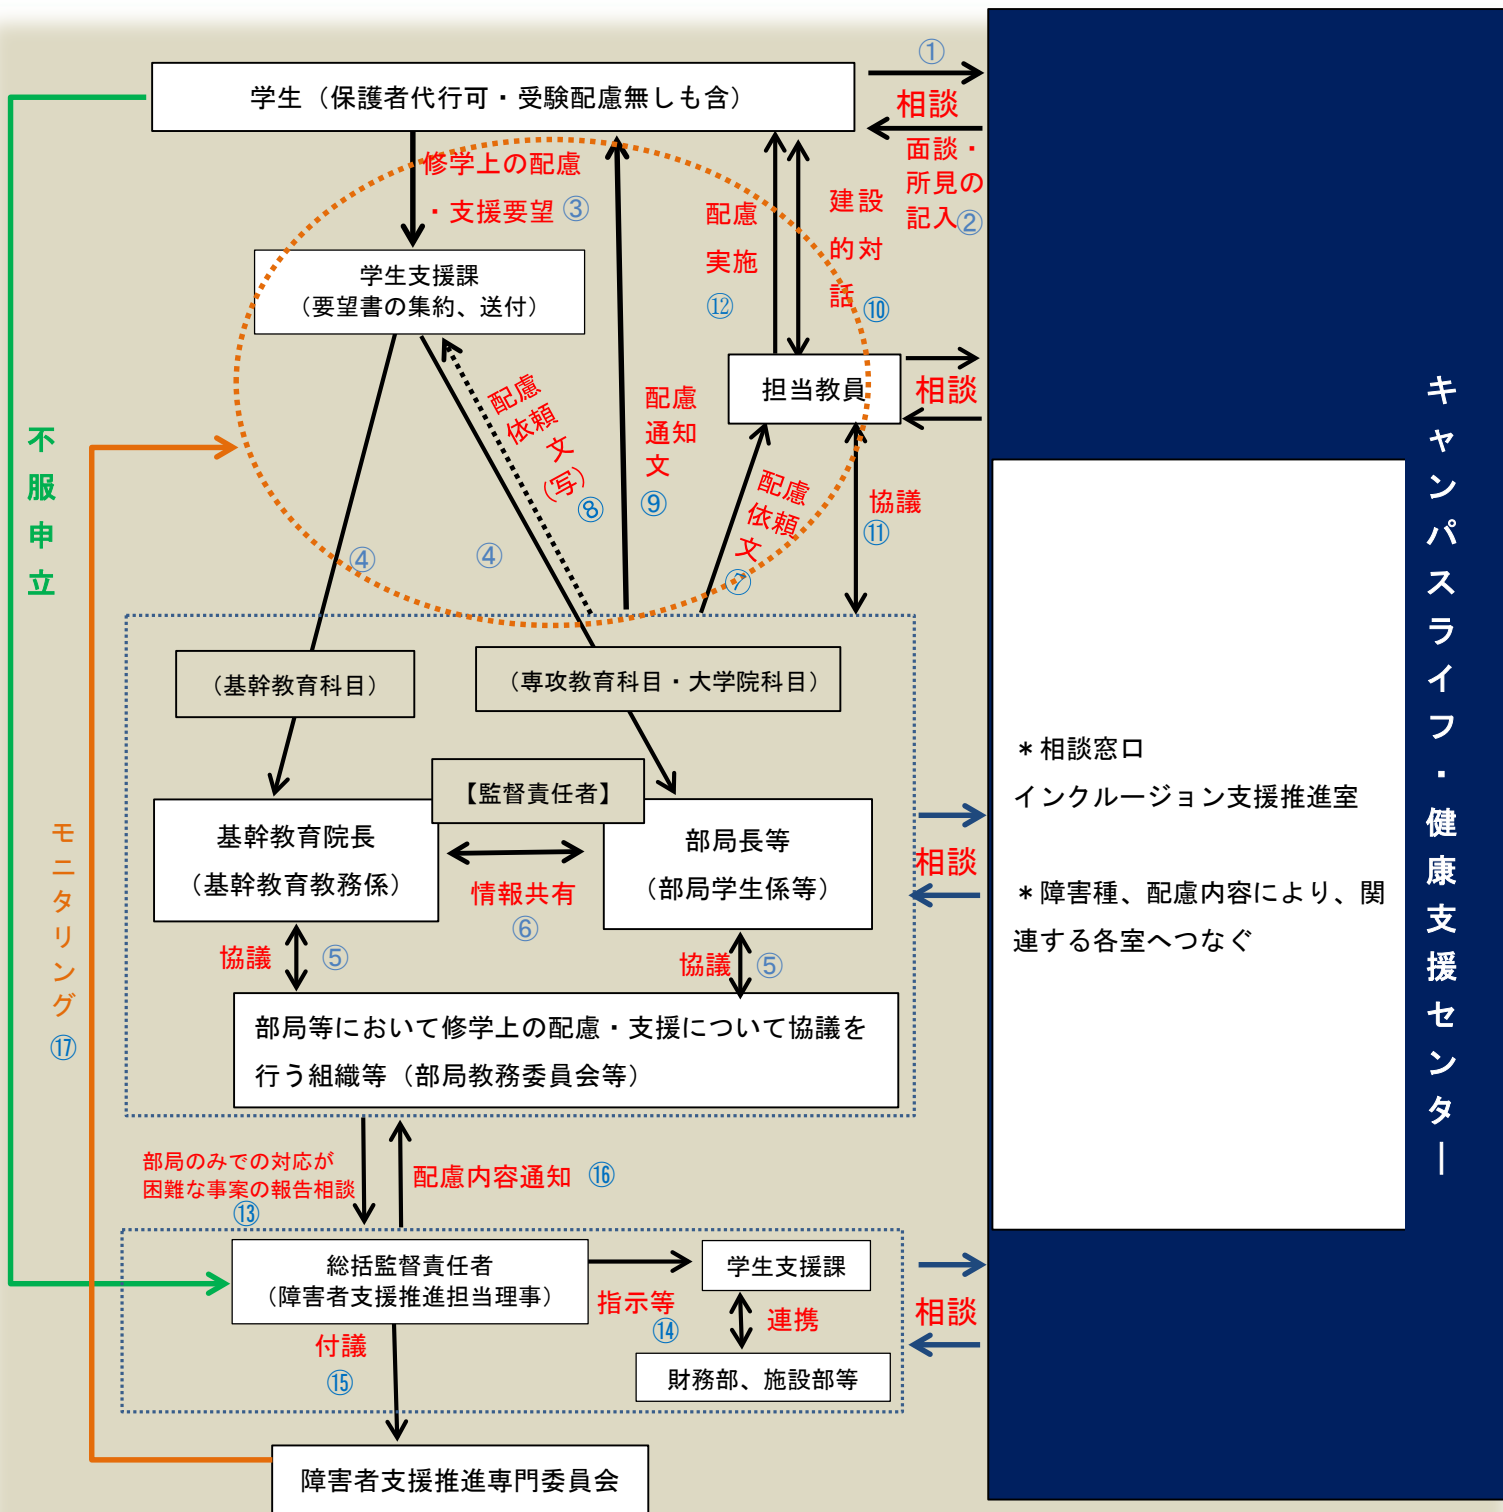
学生（保護者代行可・受験配慮無しも含）

①

相談

面談・所見の記入②

修学上の配慮・支援要望 ③

学生支援課
（要望書の集約、送付）

配慮実施 ⑫

建設的対話 ⑩

担当教員

相談

配慮依頼文（写）⑧

配慮通知文 ⑨

配慮依頼文 ⑦

協議 ⑪

不服申立

④

④

（基幹教育科目）

（専攻教育科目・大学院科目）

【監督責任者】

基幹教育院長
（基幹教育教務係）

情報共有 ⑥

部局長等
（部局学生係等）

相談

協議 ⑤

協議 ⑤

部局等において修学上の配慮・支援について協議を行う組織等（部局教務委員会等）

モニタリング ⑰

部局のみでの対応が困難な事案の報告相談 ⑬

配慮内容通知 ⑯

総括監督責任者
（障害者支援推進担当理事）

指示等 ⑭

学生支援課

連携

財務部、施設部等

相談

付議 ⑮

障害者支援推進専門委員会

キャンパスライフ・健康支援センター

＊相談窓口
インクルージョン支援推進室

＊障害種、配慮内容により、関連する各室へつなぐ